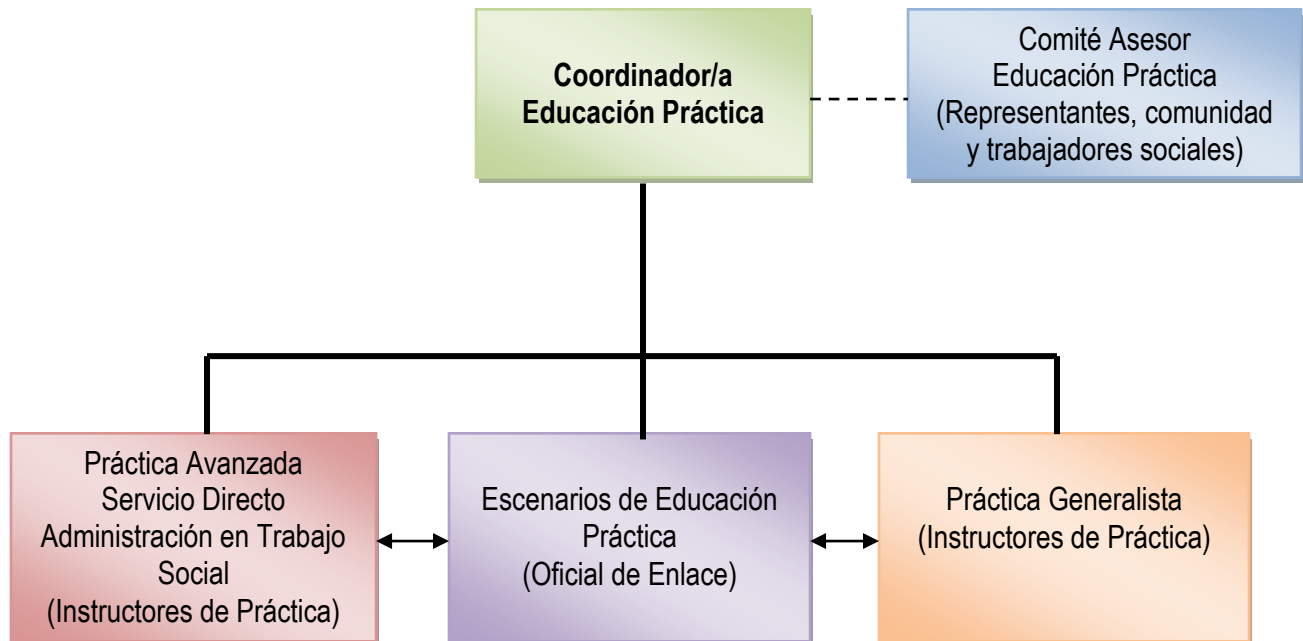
Coordinador/a Educación Práctica

Comité Asesor Educación Práctica (Representantes, comunidad y trabajadores sociales)

Práctica Avanzada Servicio Directo Administración en Trabajo Social (Instructores de Práctica)

Escenarios de Educación Práctica (Oficial de Enlace)

Práctica Generalista (Instructores de Práctica)